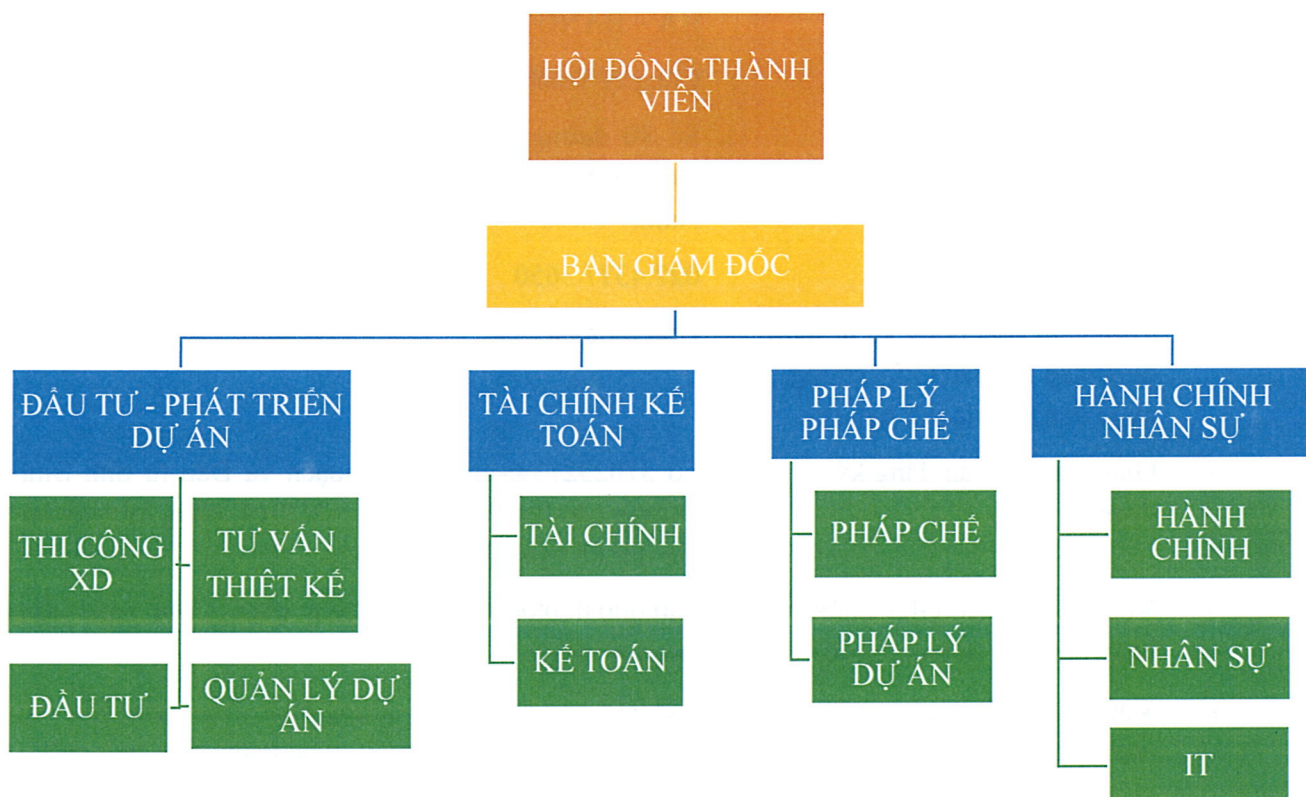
HỘI ĐỒNG THÀNH VIÊN

BAN GIÁM ĐỐC

ĐẦU TƯ - PHÁT TRIỂN DỰ ÁN

THI CÔNG XD

TƯ VẤN THIẾT KẾ

ĐẦU TƯ

QUẢN LÝ DỰ ÁN

TÀI CHÍNH KẾ TOÁN

TÀI CHÍNH

KẾ TOÁN

PHÁP LÝ PHÁP CHẾ

PHÁP CHẾ

PHÁP LÝ DỰ ÁN

HÀNH CHÍNH NHÂN SỰ

HÀNH CHÍNH

NHÂN SỰ

IT